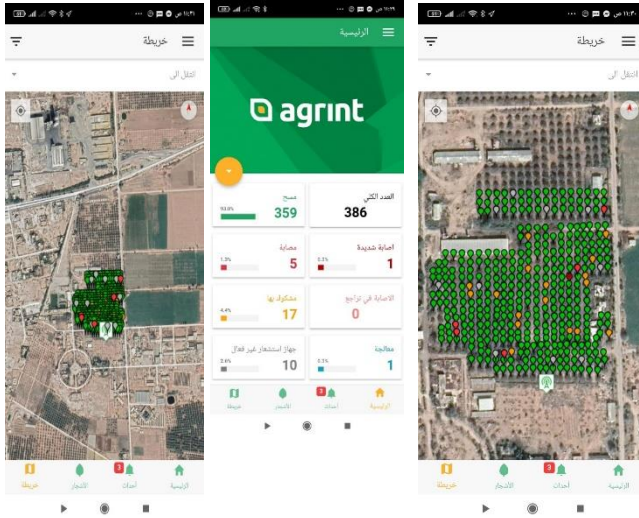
خريطة

انتقل الى

الرئيسية أحداث 3 الأشجار خريطة

الرئيسية

agrint

العدد الكلي
386

مسح
93.0%
359

الاصابة شديدة
0.3%
1

مصابة
1.3%
5

الاصابة في تراجع
0

مشكوك بها
4.4%
17

معالجة
0.3%
1

جهاز استشعار غير فعال
2.6%
10

الرئيسية أحداث 3 الأشجار خريطة

خريطة

انتقل الى

الرئيسية أحداث 3 الأشجار خريطة